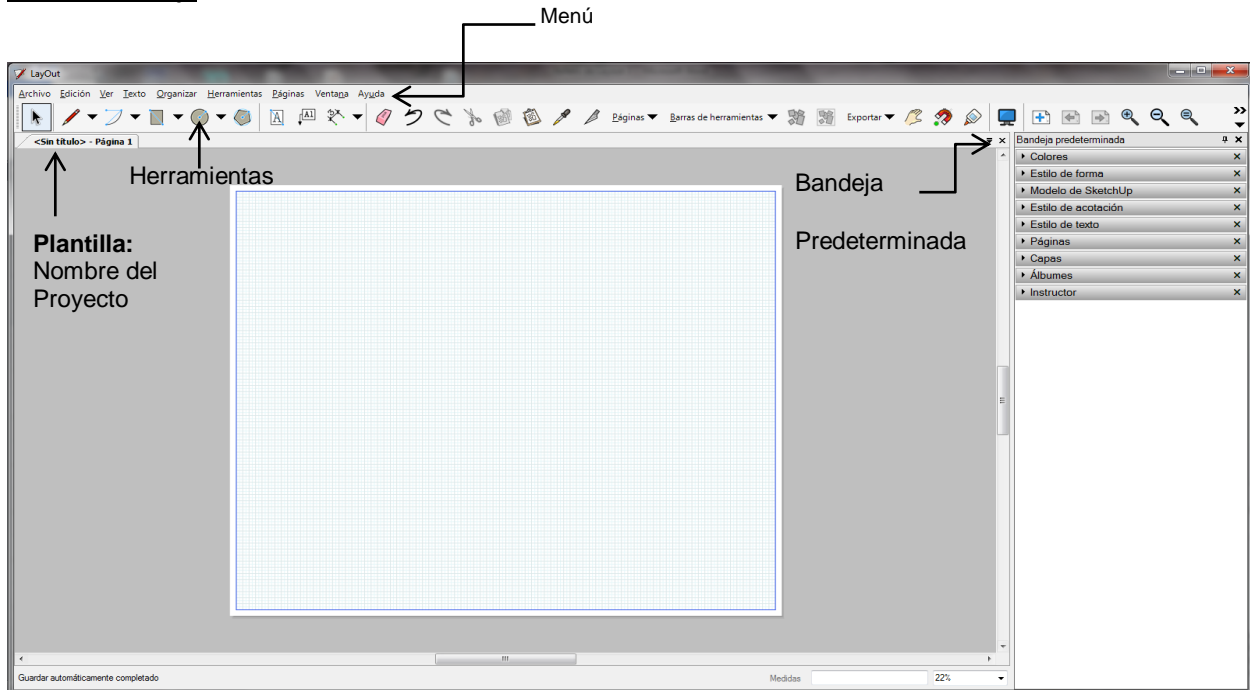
Menú

LayOut

Archivo Edición Ver Texto Organizar Herramientas Páginas Ventana Ayuda

Páginas ▼ Barras de herramientas ▼ Exportar ▼

<Sin título> - Página 1

Herramientas

Plantilla: Nombre del Proyecto

Bandeja Predeterminada

Bandeja predeterminada

Colores

Estilo de forma

Modelo de SketchUp

Estilo de acotación

Estilo de texto

Páginas

Capas

Álbumes

Instructor

Guardar automáticamente completado

Medidas

22%